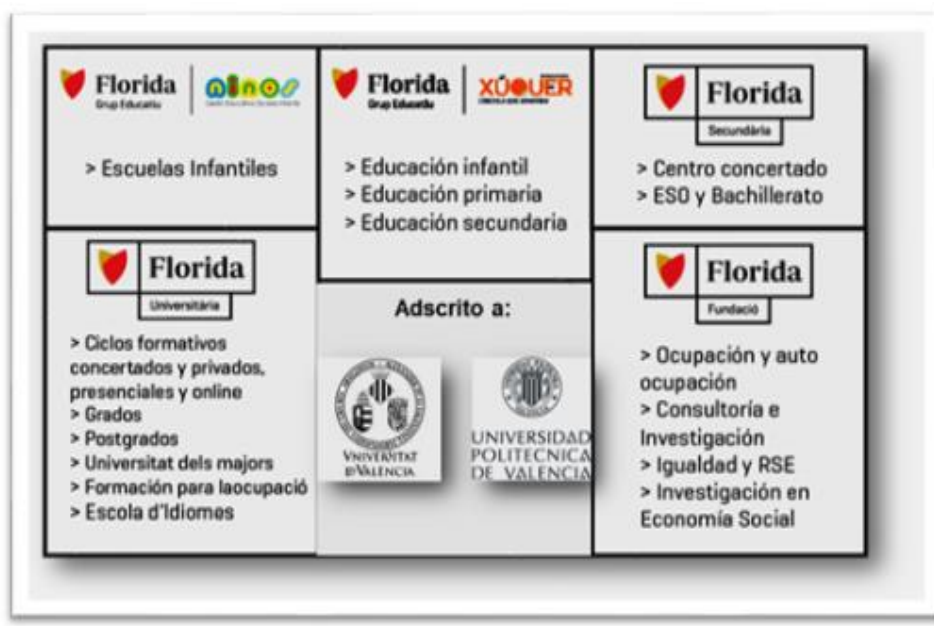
Florida Grup Educatiu

ninos

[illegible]

> Escuelas Infantiles

Florida Grup Educatiu

XÚQUER

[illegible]

> Educación infantil
> Educación primaria
> Educación secundaria

Florida Secundària

> Centro concertado
> ESO y Bachillerato

Florida Universitària

> Ciclos formativos concertados y privados, presenciales y online
> Grados
> Postgrados
> Universitat dels majors
> Formación para laocupació
> Escola d'Idiomes

Adscrito a:

VNIVERSITAT DE VALÈNCIA

UNIVERSIDAD POLITECNICA DE VALENCIA

Florida Fundació

> Ocupación y auto ocupación
> Consultoría e Investigación
> Igualdad y RSE
> Investigación en Economía Social